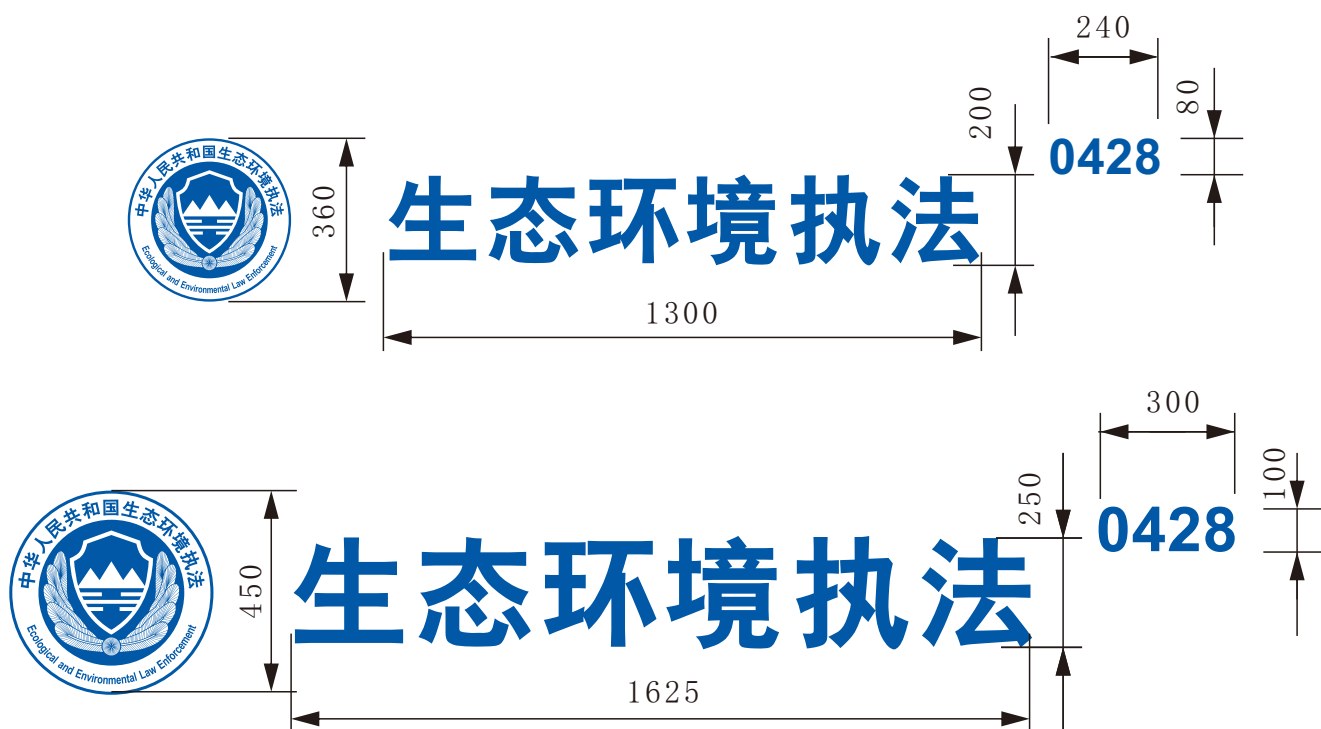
240

200

80

0428

中华人民共和国生态环境执法

Ecological and Environmental Law Enforcement

360

生态环境执法

1300

300

250

100

0428

中华人民共和国生态环境执法

Ecological and Environmental Law Enforcement

450

生态环境执法

1625